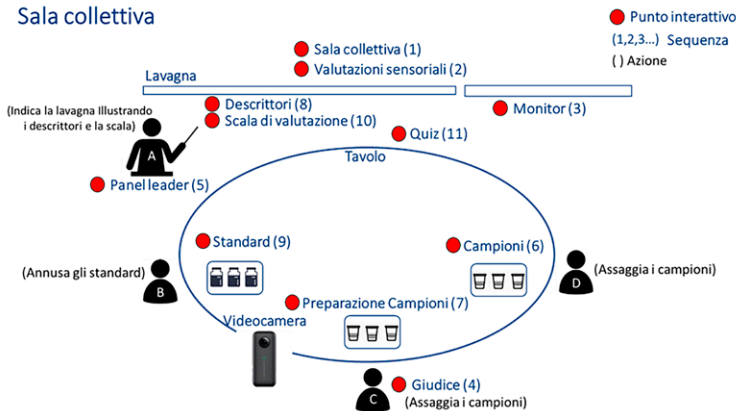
Sala collettiva

Punto interattivo
(1,2,3...) Sequenza
( ) Azione

Sala collettiva (1)
Valutazioni sensoriali (2)

Lavagna

Monitor (3)

(Indica la lavagna Illustrando i descrittori e la scala)

Descrittori (8)
Scala di valutazione (10)

Quiz (11)

A

Tavolo

Panel leader (5)

Standard (9)

Campioni (6)

(Annusa gli standard)

B

D

(Assaggia i campioni)

Preparazione Campioni (7)

Videocamera

C

Giudice (4)
(Assaggia i campioni)